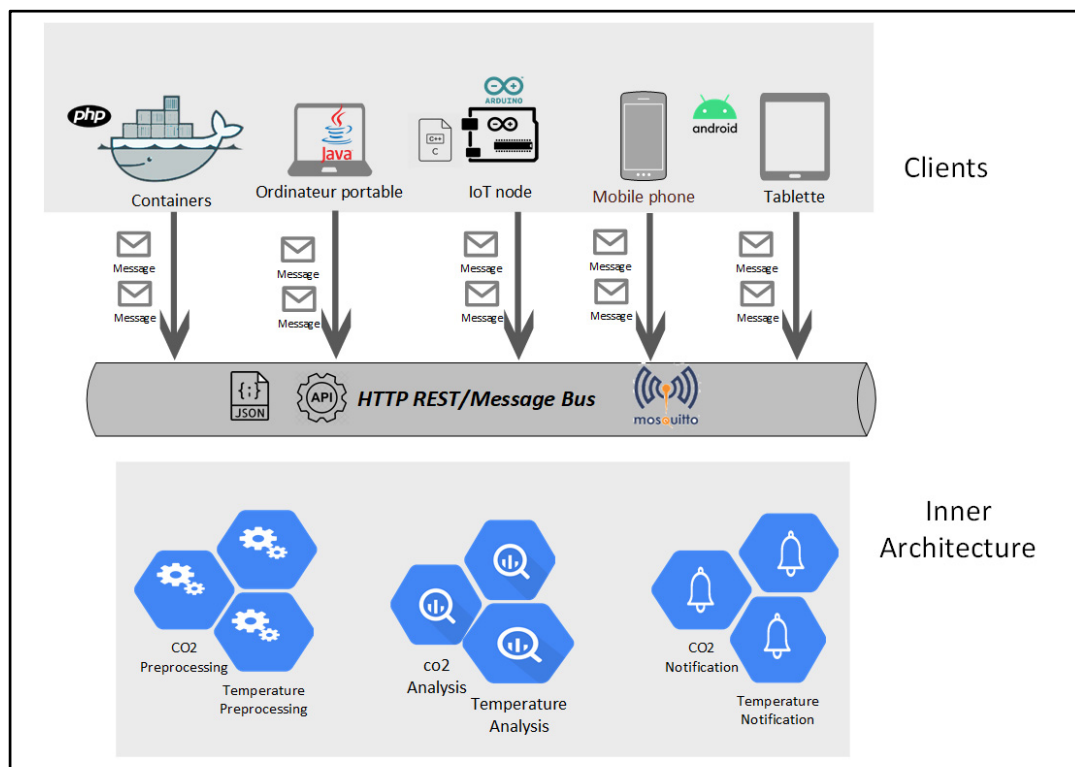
php

Containers

Java

Ordinateur portable

ARDUINO

C++

C

IoT node

android

Mobile phone

Tablette

Clients

Message

Message

Message

Message

Message

Message

Message

Message

Message

Message

{;}

JSON

API

HTTP REST/Message Bus

mosquitto

Inner Architecture

CO2 Preprocessing

Temperature Preprocessing

co2 Analysis

Temperature Analysis

CO2 Notification

Temperature Notification